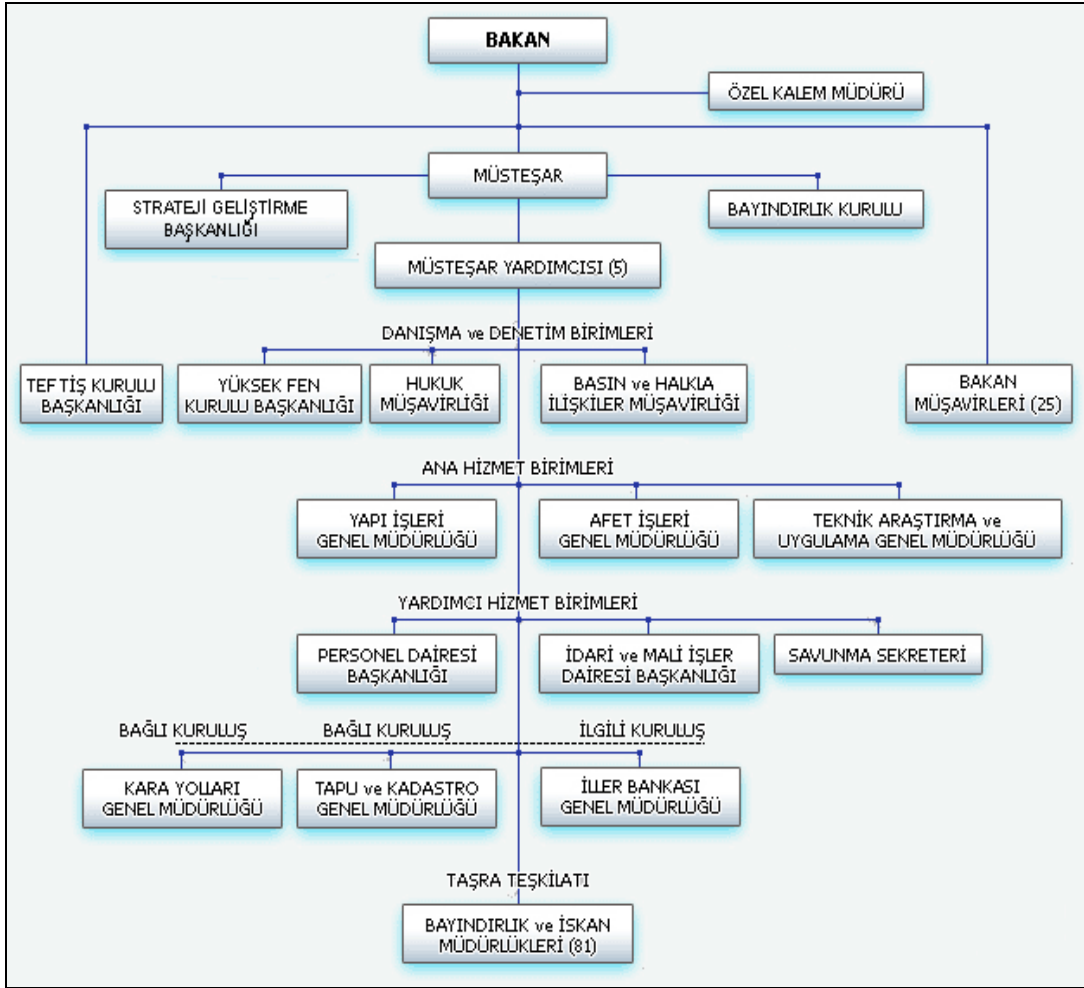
BAKAN

ÖZEL KALEM MÜDÜRÜ

MÜSTEŞAR

STRATEJİ GELİŞTİRME BAŞKANLIĞI

BAYINDIRLIK KURULU

MÜSTEŞAR YARDIMCISI (5)

DANIŞMA ve DENETİM BİRİMLERİ

TEFTİŞ KURULU BAŞKANLIĞI

YÜKSEK FEN KURULU BAŞKANLIĞI

HUKUK MÜŞAVİRLİĞİ

BASIN ve HALKLA İLİŞKİLER MÜŞAVİRLİĞİ

BAKAN MÜŞAVİRLERİ (25)

ANA HİZMET BİRİMLERİ

YAPI İŞLERİ GENEL MÜDÜRLÜĞÜ

AFET İŞLERİ GENEL MÜDÜRLÜĞÜ

TEKNİK ARAŞTIRMA ve UYGULAMA GENEL MÜDÜRLÜĞÜ

YARDIMCI HİZMET BİRİMLERİ

PERSONEL DAİRESİ BAŞKANLIĞI

İDARİ ve MALİ İŞLER DAİRESİ BAŞKANLIĞI

SAVUNMA SEKRETERİ

BAĞLI KURULUŞ

BAĞLI KURULUŞ

İLGİLİ KURULUŞ

KARA YOLLARI GENEL MÜDÜRLÜĞÜ

TAPU ve KADASTRO GENEL MÜDÜRLÜĞÜ

İLLER BANKASI GENEL MÜDÜRLÜĞÜ

TAŞRA TEŞKİLATI

BAYINDIRLIK ve İSKAN MÜDÜRLÜKLERİ (81)